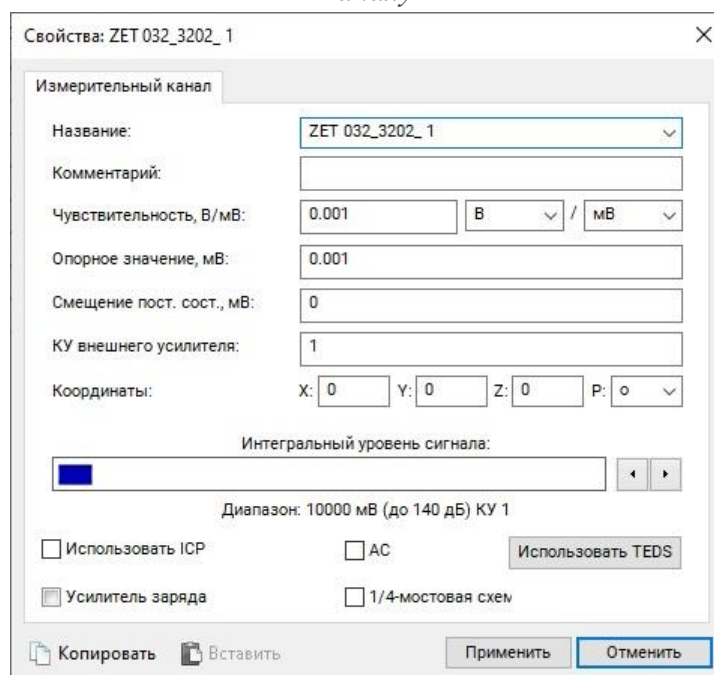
Свойства: ZET 032_3202_ 1

Измерительный канал

Название: ZET 032_3202_ 1

Комментарий:

Чувствительность, В/мВ: 0.001 В / мВ

Опорное значение, мВ: 0.001

Смещение пост. сост., мВ: 0

КУ внешнего усилителя: 1

Координаты: X: 0 Y: 0 Z: 0 P: o

Интегральный уровень сигнала:

Диапазон: 10000 мВ (до 140 дБ) КУ 1

Использовать ICP

AC

Использовать TEDS

Усилитель заряда

1/4-мостовая схем

Копировать Вставить

Применить Отменить